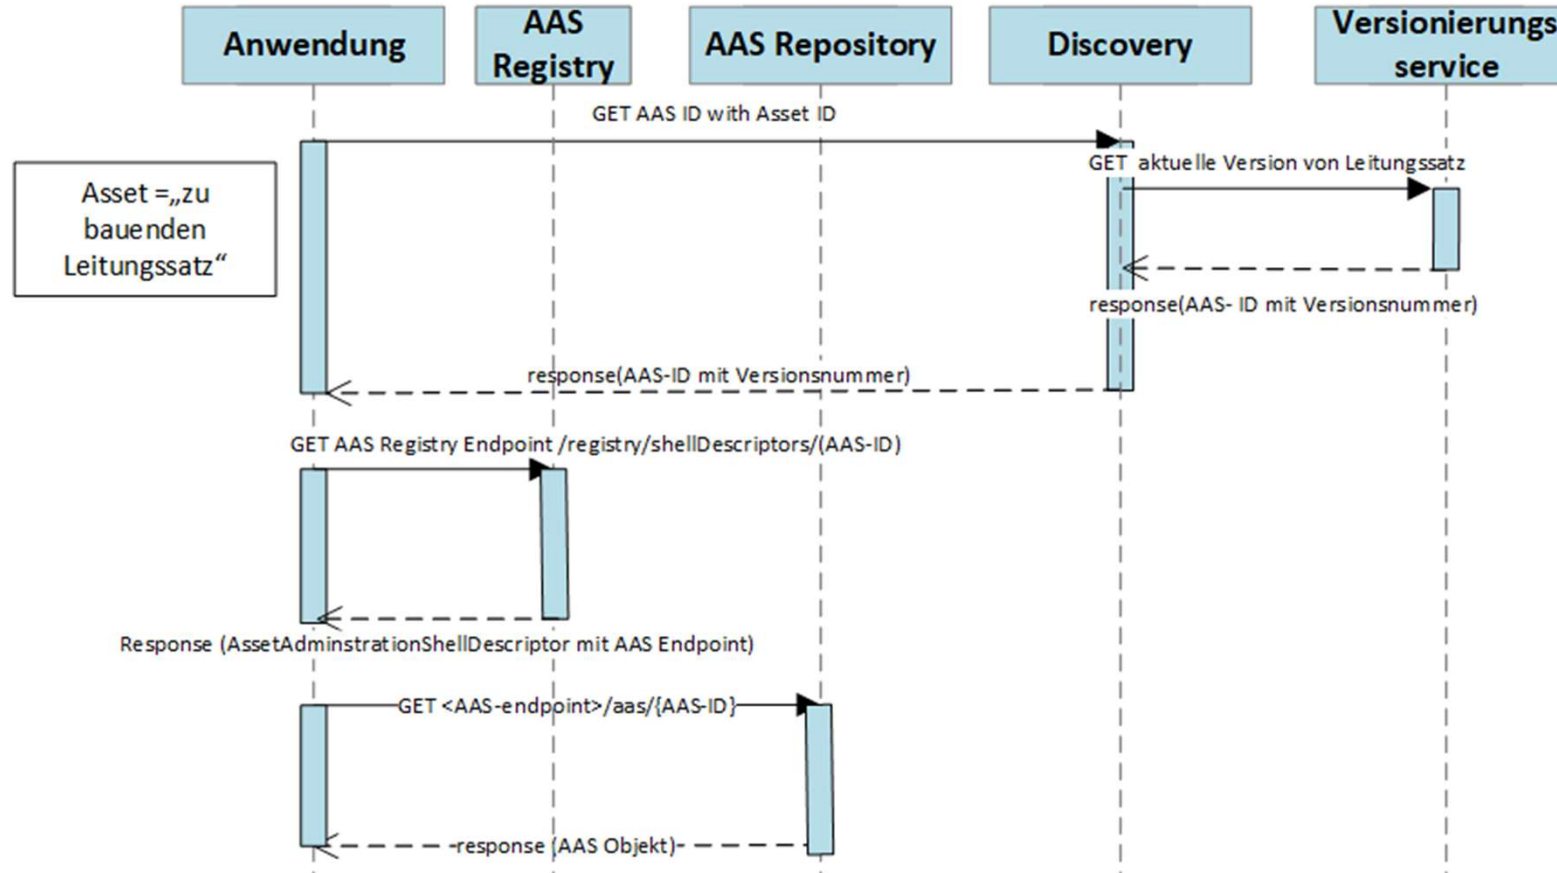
Anwendung

AAS Registry

AAS Repository

Discovery

Versionierungs service

GET AAS ID with Asset ID

Asset =„zu bauenden Leitungssatz“

GET aktuelle Version von Leitungssatz

response(AAS- ID mit Versionsnummer)

response(AAS-ID mit Versionsnummer)

GET AAS Registry Endpoint /registry/shellDescriptors/(AAS-ID)

Response (AssetAdminstrationShellDescriptor mit AAS Endpoint)

GET <AAS-endpoint>/aas/{AAS-ID}

response (AAS Objekt)